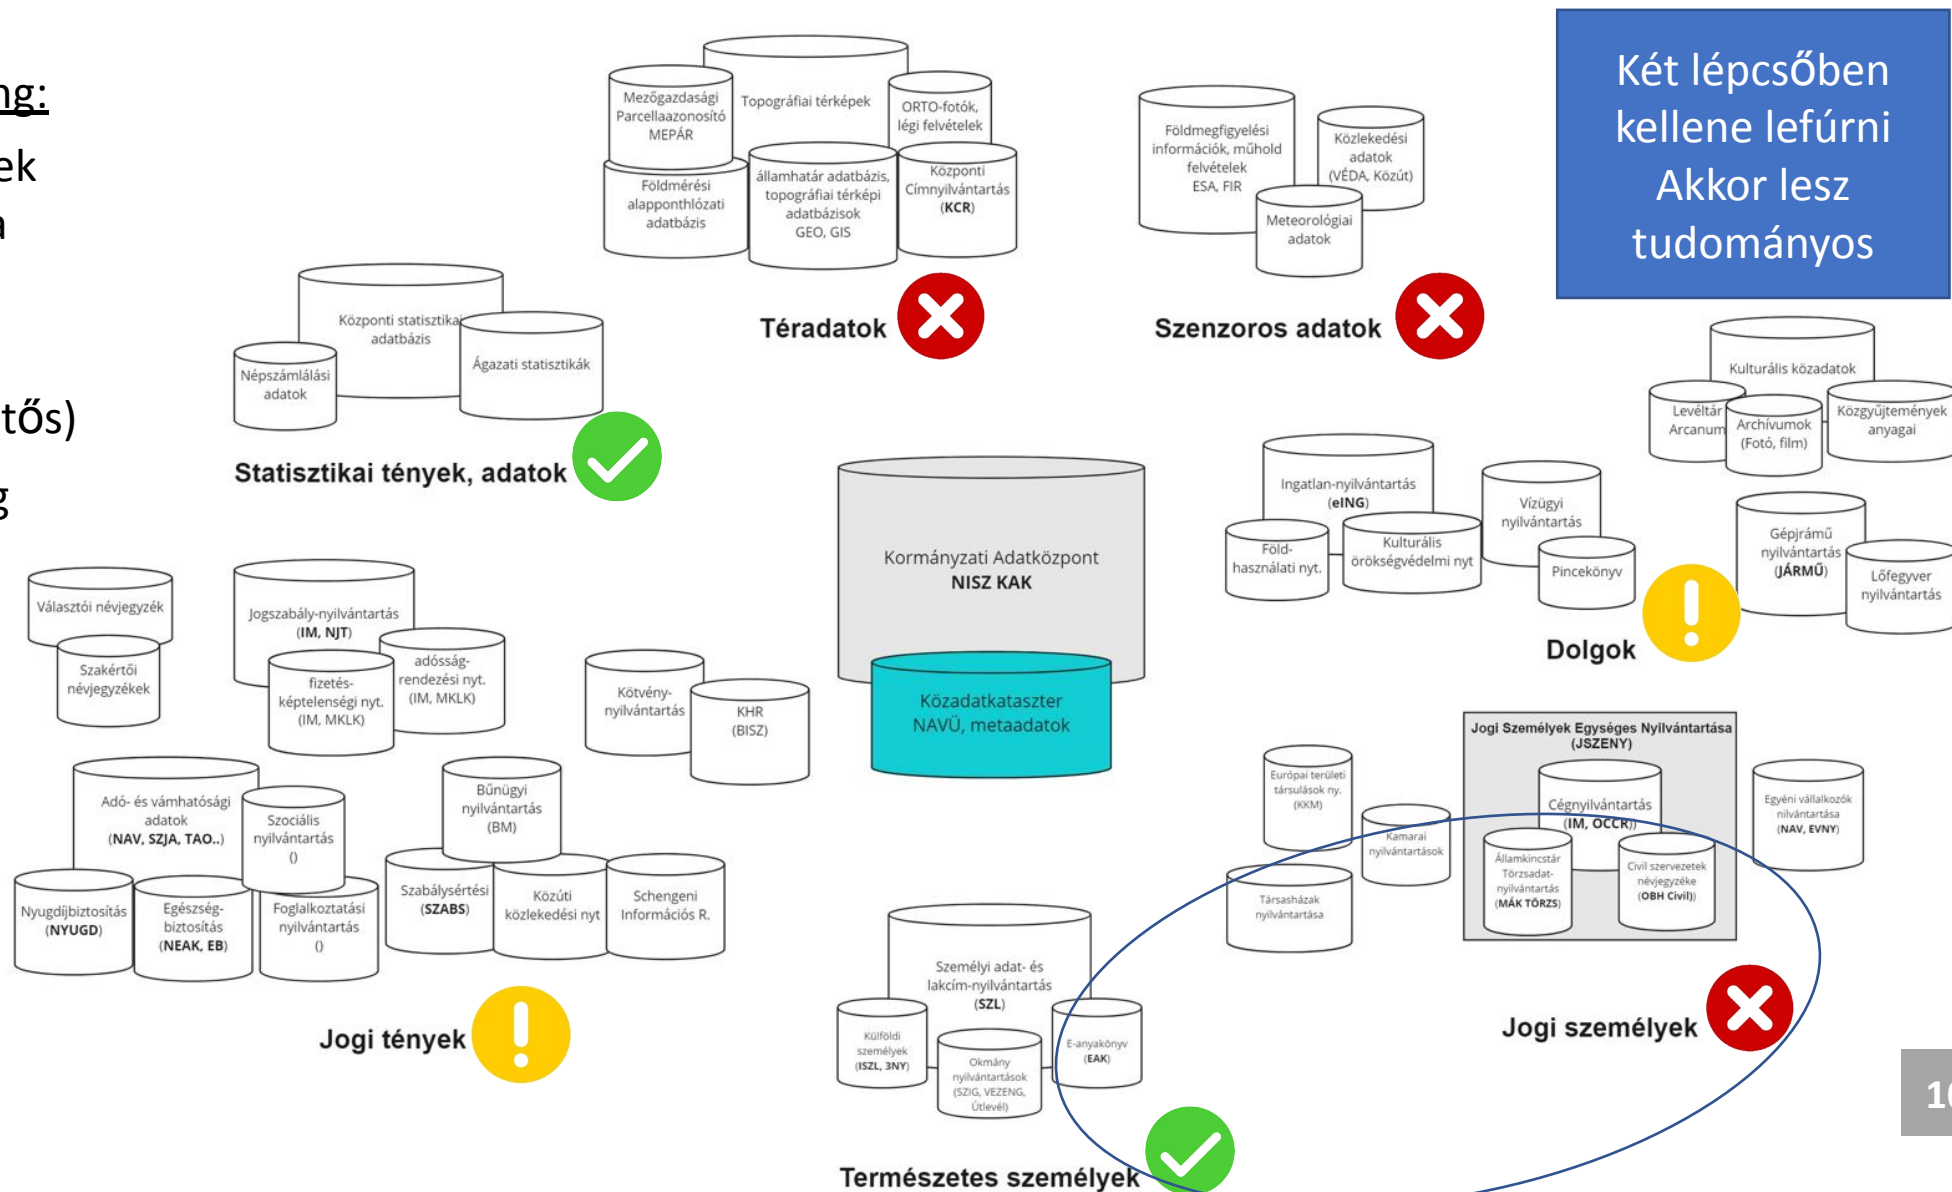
ng:
ek
a
tős)
g

Két lépcsőben kellene lefúrni Akkor lesz tudományos

Mezőgazdasági Parcellaazonosító MEPÁR
Topográfiai térképek
ORTO-fotók, légi felvételek
Földmérési alapponthlózati adatbázis
államhatár adatbázis, topográfiai térképi adatbázisok GEO, GIS
Központi Címnyilvántartás (KCR)
Téradatok

Földmegfigyelési információk, műhold felvételek ESA, FIR
Közlekedési adatok (VÉDA, Közút)
Meteorológiai adatok
Szenzoros adatok

Központi statisztikai adatbázis
Népszámlálási adatok
Ágazati statisztikák
Statisztikai tények, adatok

Kulturális közadatok
Levéltár Arcanum
Archívumok (Fotó, film)
Közgyűjtemények anyagai

Ingatlan-nyilvántartás (eING)
Vízügyi nyilvántartás
Föld-használati nyt.
Kulturális örökségvédelmi nyt
Pincekönyv
Gépjármű nyilvántartás (JÁRMŰ)
Lőfegyver nyilvántartás
Dolgok

Kormányzati Adatközpont NISZ KAK
Közadatkataszter NAVÜ, metaadatok

Választói névjegyzék
Szakértői névjegyzékek
Jogszabály-nyilvántartás (IM, NJT)
fizetés-képtelenségi nyt. (IM, MKLK)
adósság-rendezési nyt. (IM, MKLK)
Kötvény-nyilvántartás
KHR (BISZ)
Adó- és vámhatósági adatok (NAV, SZJA, TAO..)
Szociális nyilvántartás ()
Bűnügyi nyilvántartás (BM)
Nyugdíjbiztosítás (NYUGD)
Egészség-biztosítás (NEAK, EB)
Foglalkoztatási nyilvántartás ()
Szabálysértési (SZABS)
Közúti közlekedési nyt
Schengeni Információs R.
Jogi tények

Jogi Személyek Egységes Nyilvántartása (JSZENY)
Európai területi társulások ny. (KKM)
Kamarai nyilvántartások
Cégnyilvántartás (IM, OCCR)
Egyéni vállalkozók nilvántartása (NAV, EVNY)
Államkincstár Törzsadat-nyilvántartás (MÁK TÖRZS)
Civil szervezetek névjegyzéke (OBH Civil)
Társasházak nyilvántartása
Jogi személyek

Személyi adat- és lakcím-nyilvántartás (SZL)
Külföldi személyek (ISZL, 3NY)
Okmány nyilvántartások (SZIG, VEZENG, Útlevél)
E-anyakönyv (EAK)
Természetes személyek

10